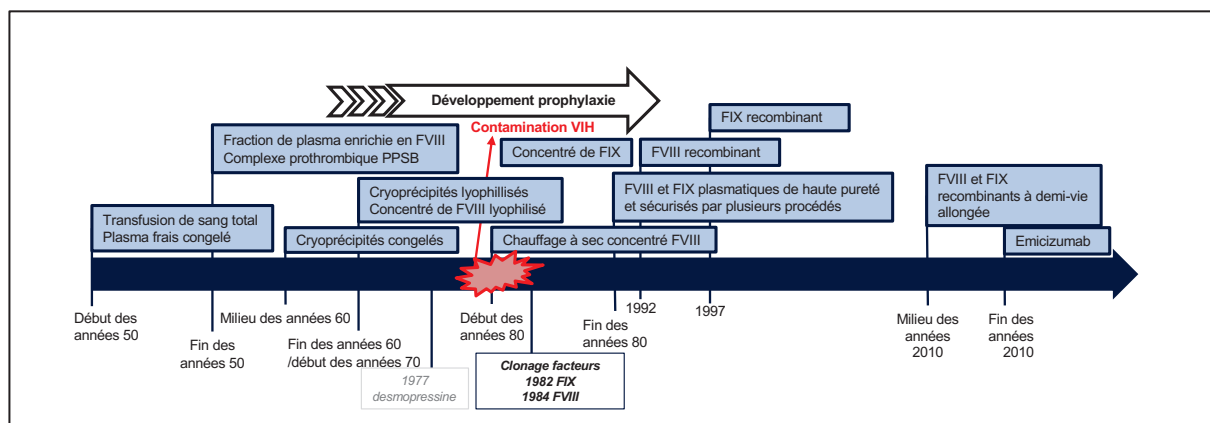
Développement prophylaxie

Contamination VIH

FIX recombinant

Fraction de plasma enrichie en FVIII
Complexe prothrombique PPSB

Concentré de FIX

FVIII recombinant

Cryoprécipités lyophillisés
Concentré de FVIII lyophilisé

FVIII et FIX plasmatiques de haute pureté et sécurisés par plusieurs procédés

FVIII et FIX recombinants à demi-vie allongée

Transfusion de sang total
Plasma frais congelé

Cryoprécipités congelés

Chauffage à sec concentré FVIII

Emicizumab

Début des années 50

Fin des années 50

Milieu des années 60

Fin des années 60 /début des années 70

1977 desmopressine

Début des années 80

Clonage facteurs
1982 FIX
1984 FVIII

Fin des années 80

1992

1997

Milieu des années 2010

Fin des années 2010